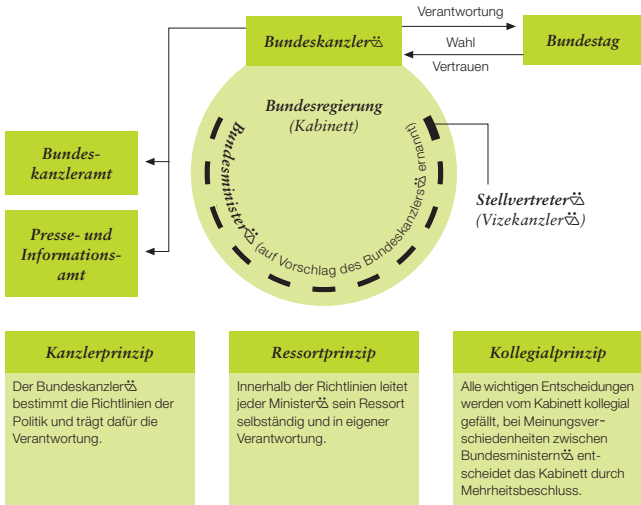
Bundeskanzler⚢

Verantwortung

Wahl

Vertrauen

Bundestag

Bundesregierung
(Kabinett)

Bundesminister⚢ (auf Vorschlag des Bundeskanzlers⚢ ernannt)

Bundeskanzleramt

Presse- und Informationsamt

Stellvertreter⚢
(Vizekanzler⚢)

Kanzlerprinzip

Der Bundeskanzler⚢ bestimmt die Richtlinien der Politik und trägt dafür die Verantwortung.

Ressortprinzip

Innerhalb der Richtlinien leitet jeder Minister⚢ sein Ressort selbständig und in eigener Verantwortung.

Kollegialprinzip

Alle wichtigen Entscheidungen werden vom Kabinett kollegial gefällt, bei Meinungsverschiedenheiten zwischen Bundesministern⚢ entscheidet das Kabinett durch Mehrheitsbeschluss.